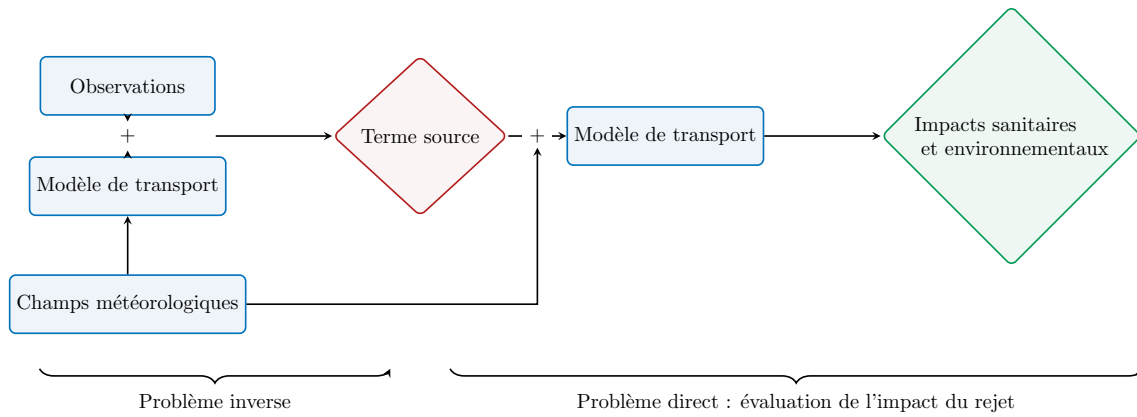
Observations

+

Modèle de transport

Champs météorologiques

Terme source

+

Modèle de transport

Impacts sanitaires et environnementaux

Problème inverse

Problème direct : évaluation de l'impact du rejet